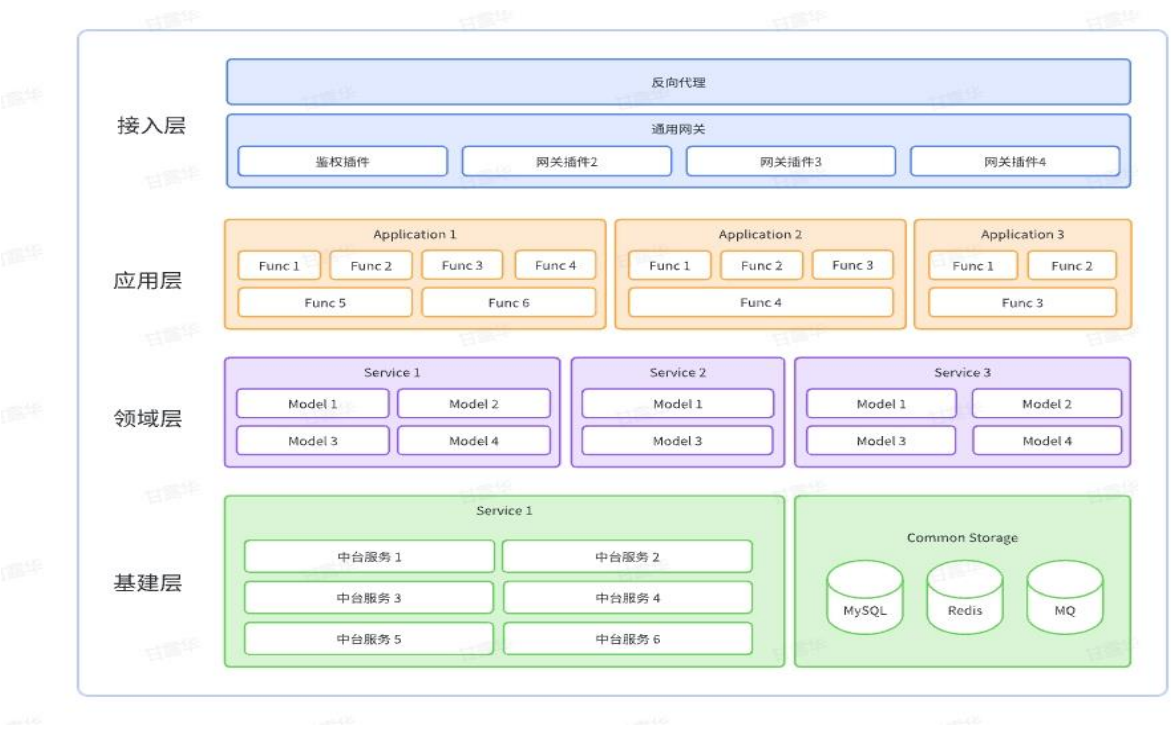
接入层

反向代理

通用网关

鉴权插件

网关插件2

网关插件3

网关插件4

应用层

Application 1

Func 1 Func 2 Func 3 Func 4

Func 5 Func 6

Application 2

Func 1 Func 2 Func 3

Func 4

Application 3

Func 1 Func 2

Func 3

领域层

Service 1

Model 1 Model 2

Model 3 Model 4

Service 2

Model 1

Model 3

Service 3

Model 1 Model 2

Model 3 Model 4

基建层

Service 1

中台服务 1 中台服务 2

中台服务 3 中台服务 4

中台服务 5 中台服务 6

Common Storage

MySQL Redis MQ

甘雲华